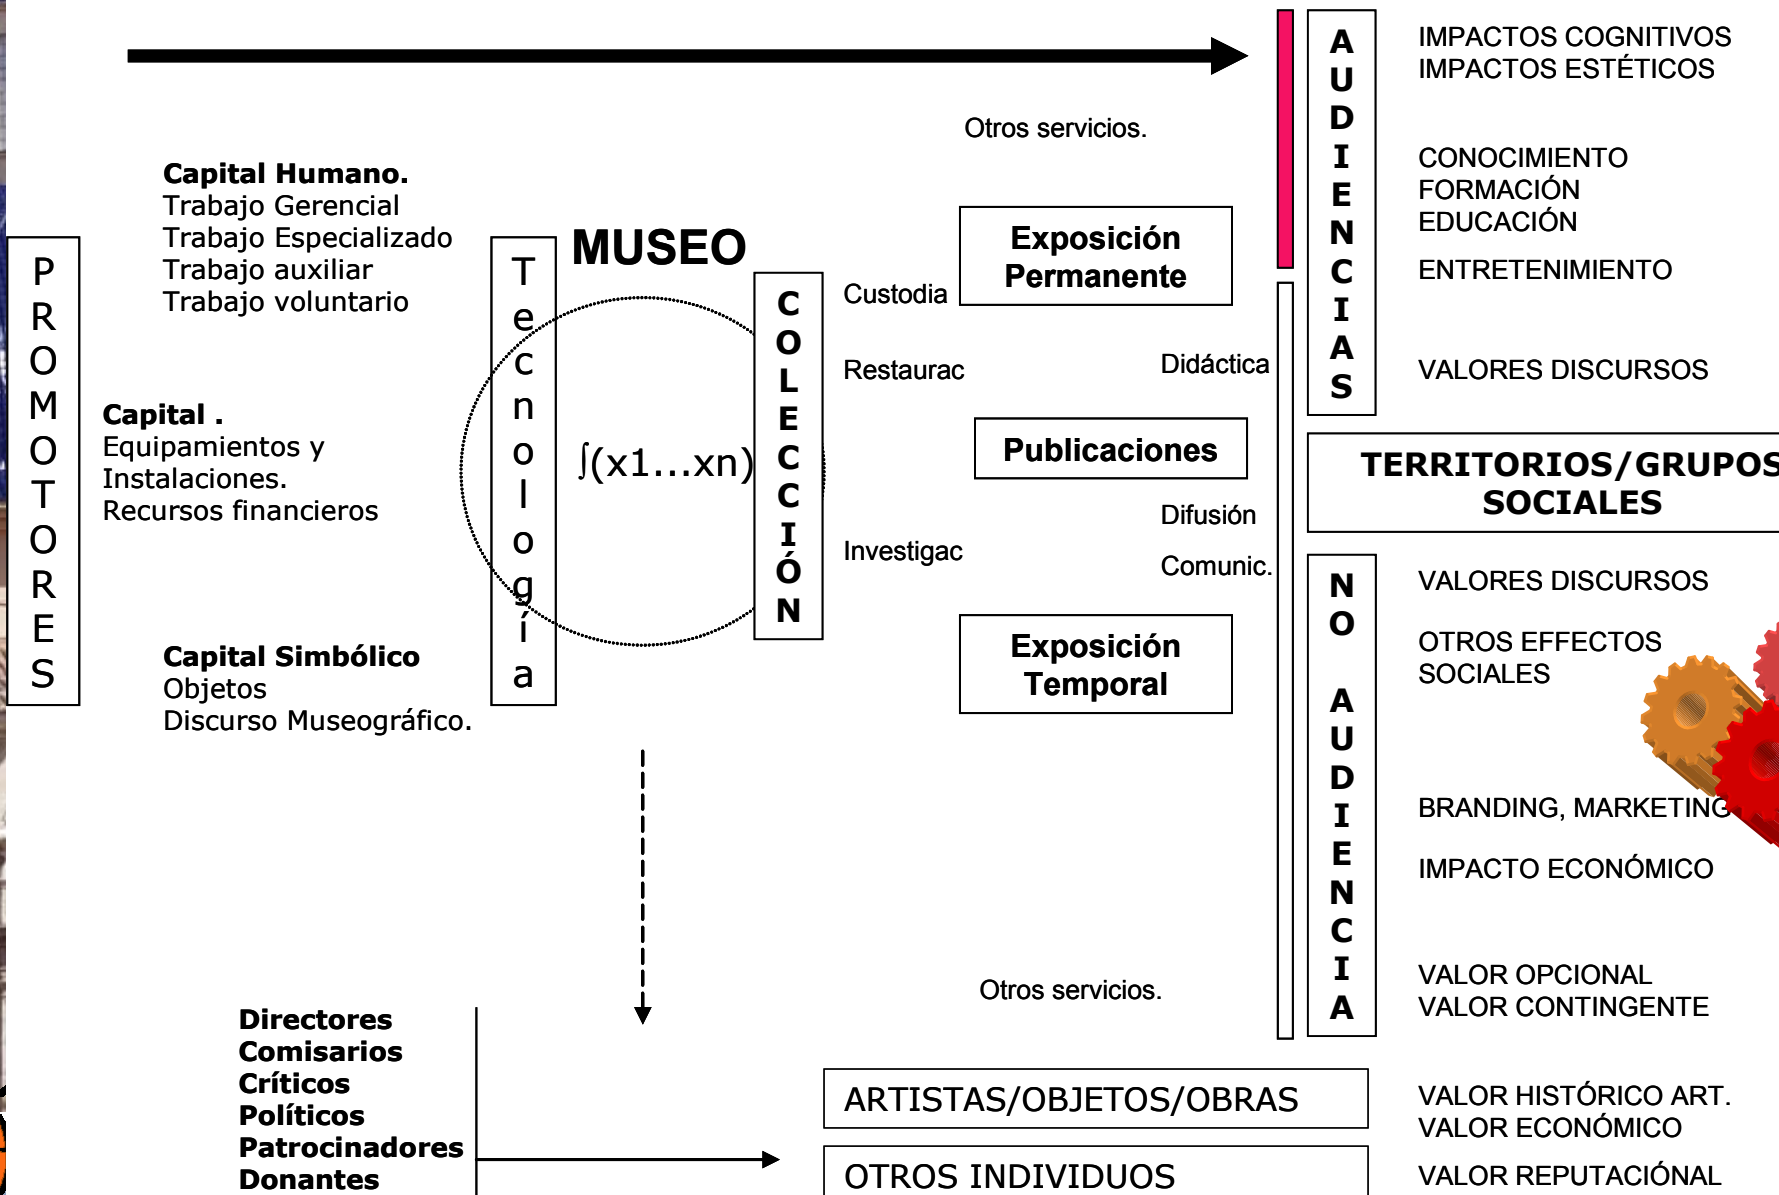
IMPACTOS COGNITIVOS
IMPACTOS ESTÉTICOS

CONOCIMIENTO
FORMACIÓN
EDUCACIÓN

ENTRETENIMIENTO

VALORES DISCURSOS

AUDIENCIAS

Otros servicios.

Capital Humano.
Trabajo Gerencial
Trabajo Especializado
Trabajo auxiliar
Trabajo voluntario

PROMOTORES

Tecnología

MUSEO

COLECCIÓN

$\int(x1...xn)$

Custodia

Exposición Permanente

Restaurac

Didáctica

Capital .
Equipamientos y Instalaciones.
Recursos financieros

Publicaciones

TERRITORIOS/GRUPOS SOCIALES

Difusión

Investigac

Comunic.

NO AUDIENCIA

VALORES DISCURSOS

OTROS EFFECTOS SOCIALES

Capital Simbólico
Objetos
Discurso Museográfico.

Exposición Temporal

BRANDING, MARKETING

IMPACTO ECONÓMICO

Otros servicios.

VALOR OPCIONAL
VALOR CONTINGENTE

Directores
Comisarios
Críticos
Políticos
Patrocinadores
Donantes

ARTISTAS/OBJETOS/OBRAS

VALOR HISTÓRICO ART.
VALOR ECONÓMICO

OTROS INDIVIDUOS

VALOR REPUTACIÓNAL